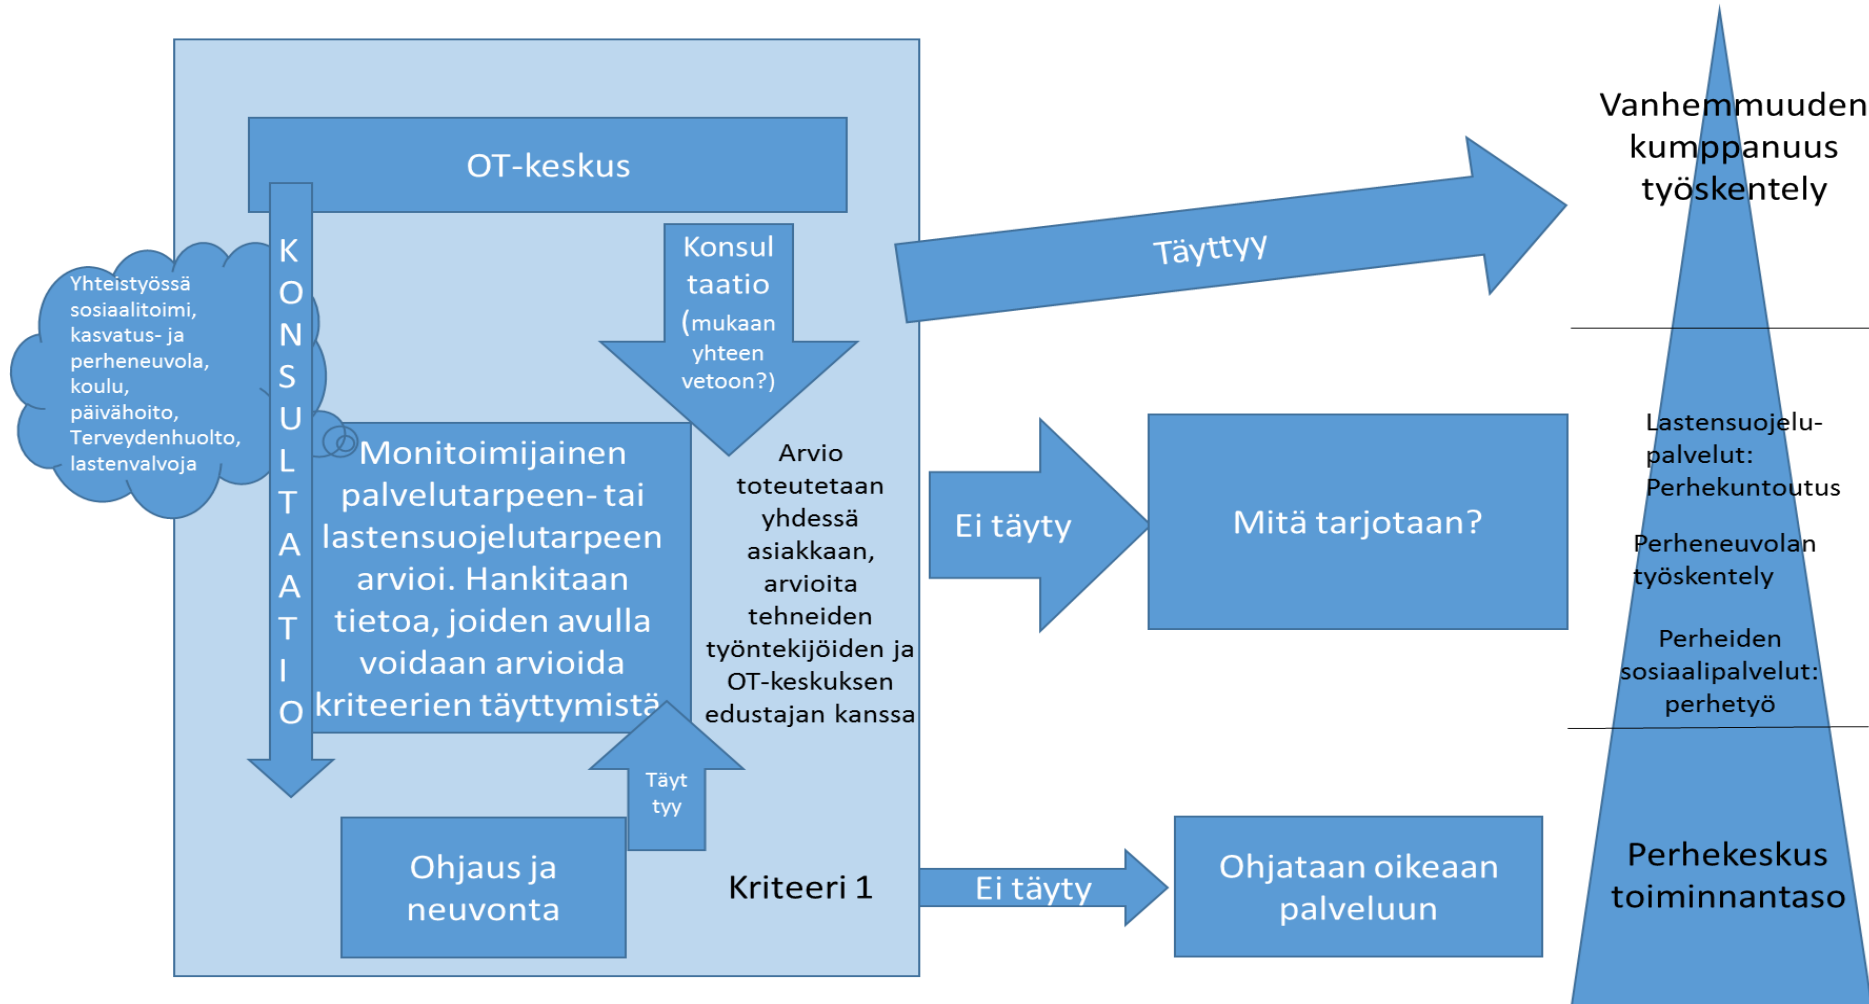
OT-keskus

KONSULTAATIO

Konsul taatio (mukaan yhteen vetoon?)

Yhteistyössä sosiaalitoimi, kasvatus- ja perheneuvola, koulu, päivähoito, Terveydenhuolto, lastenvalvoja

Monitoimijainen palvelutarpeen- tai lastensuojelutarpeen arvioi. Hankitaan tietoa, joiden avulla voidaan arvioida kriteerien täyttymistä

Arvio toteutetaan yhdessä asiakkaan, arvioita tehneiden työntekijöiden ja OT-keskuksen edustajan kanssa

Täyt tyy

Ohjaus ja neuvonta

Kriteeri 1

Täyttyy

Ei täyty

Mitä tarjotaan?

Ei täyty

Ohjataan oikeaan palveluun

Vanhemmuuden kumppanuus työskentely

Lastensuojelu-palvelut: Perhekuntoutus

Perheneuvolan työskentely

Perheiden sosiaalipalvelut: perhetyö

Perhekeskus toiminnantaso